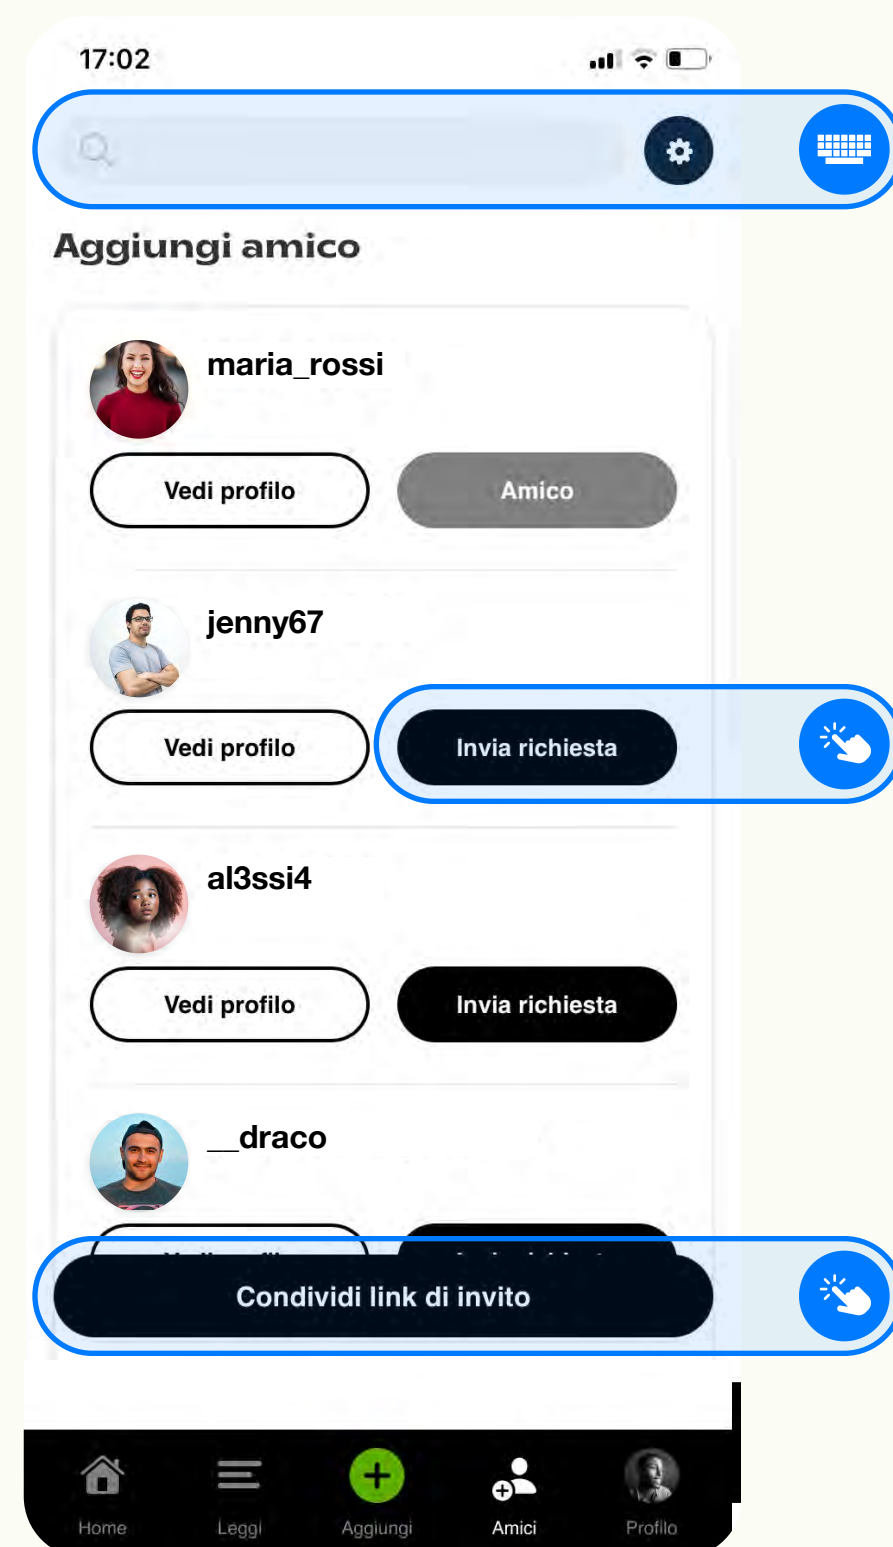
17:02

Aggiungi amico

maria_rossi

Vedi profilo

Amico

jenny67

Vedi profilo

Invia richiesta

al3ssi4

Vedi profilo

Invia richiesta

__draco

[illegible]

Condividi link di invito

Home

Leggi

Aggiungi

Amici

Profilo